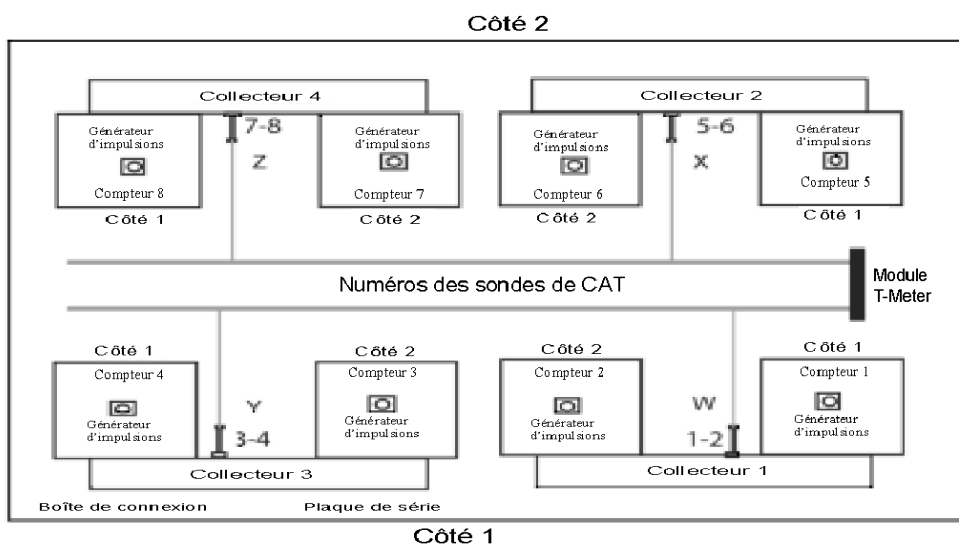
Côté 2

Collecteur 4

Générateur d'impulsions

Compteur 8

7-8

Z

Générateur d'impulsions

Compteur 7

Côté 1

Côté 2

Collecteur 2

Générateur d'impulsions

Compteur 6

5-6

X

Générateur d'impulsions

Compteur 5

Côté 2

Côté 1

Numéros des sondes de CAT

Module T-Meter

Côté 1

Compteur 4

Générateur d'impulsions

Y

3-4

Côté 2

Compteur 3

Générateur d'impulsions

Collecteur 3

Côté 2

Compteur 2

Générateur d'impulsions

W

1-2

Côté 1

Compteur 1

Générateur d'impulsions

Collecteur 1

Boîte de connexion

Plaque de série

Côté 1